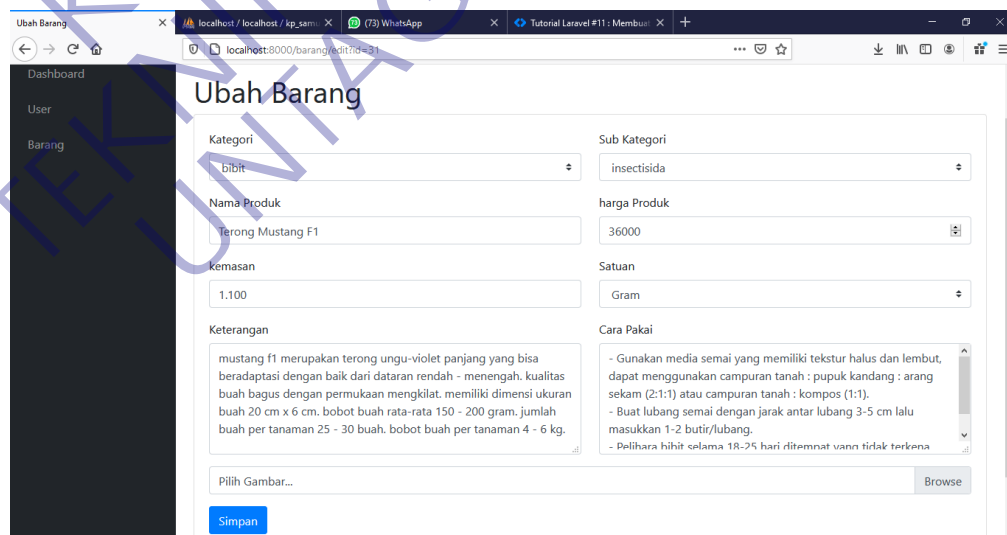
Ubah Barang ×
localhost / localhost / kp_samp ×
(73) WhatsApp ×
Tutorial Laravel #11 : Membuat ×
+

localhost:8000/barang/edit?id=31

Dashboard

User

Barang

Ubah Barang

Kategori
bibit

Sub Kategori
insectisida

Nama Produk
Terong Mustang F1

harga Produk
36000

kemasan
1.100

Satuan
Gram

Keterangan
mustang f1 merupakan terong ungu-violet panjang yang bisa beradaptasi dengan baik dari dataran rendah - menengah. kualitas buah bagus dengan permukaan mengkilat. memiliki dimensi ukuran buah 20 cm x 6 cm. bobot buah rata-rata 150 - 200 gram. jumlah buah per tanaman 25 - 30 buah. bobot buah per tanaman 4 - 6 kg.

Cara Pakai
- Gunakan media semai yang memiliki tekstur halus dan lembut, dapat menggunakan campuran tanah : pupuk kandang : arang sekam (2:1:1) atau campuran tanah : kompos (1:1).
- Buat lubang semai dengan jarak antar lubang 3-5 cm lalu masukkan 1-2 butir/lubang.
- Pelihara bibit selama 18-25 hari ditempat yang tidak terkena

Pilih Gambar...
Browse

Simpan